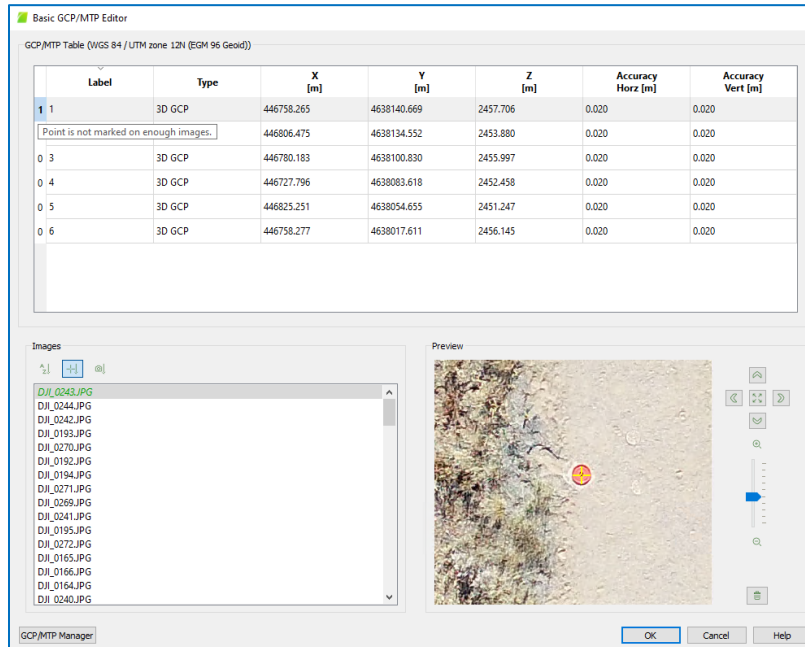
Basic GCP/MTP Editor

GCP/MTP Table (WGS 84 / UTM zone 12N (EGM 96 Geoid))

| | Label | Type | X [m] | Y [m] | Z [m] | Accuracy Horz [m] | Accuracy Vert [m] |
|---|---|---|---|---|---|---|---|
| 1 | 1 | 3D GCP | 446758.265 | 4638140.669 | 2457.706 | 0.020 | 0.020 |
| | Point is not marked on enough images. | | 446806.475 | 4638134.552 | 2453.880 | 0.020 | 0.020 |
| 0 | 3 | 3D GCP | 446780.183 | 4638100.830 | 2455.997 | 0.020 | 0.020 |
| 0 | 4 | 3D GCP | 446727.796 | 4638083.618 | 2452.458 | 0.020 | 0.020 |
| 0 | 5 | 3D GCP | 446825.251 | 4638054.655 | 2451.247 | 0.020 | 0.020 |
| 0 | 6 | 3D GCP | 446758.277 | 4638017.611 | 2456.145 | 0.020 | 0.020 |

Images

DJI_0243.JPG
DJI_0244.JPG
DJI_0242.JPG
DJI_0193.JPG
DJI_0270.JPG
DJI_0192.JPG
DJI_0194.JPG
DJI_0271.JPG
DJI_0269.JPG
DJI_0241.JPG
DJI_0195.JPG
DJI_0272.JPG
DJI_0165.JPG
DJI_0166.JPG
DJI_0164.JPG
DJI_0240.JPG

Preview

GCP/MTP Manager

OK Cancel Help